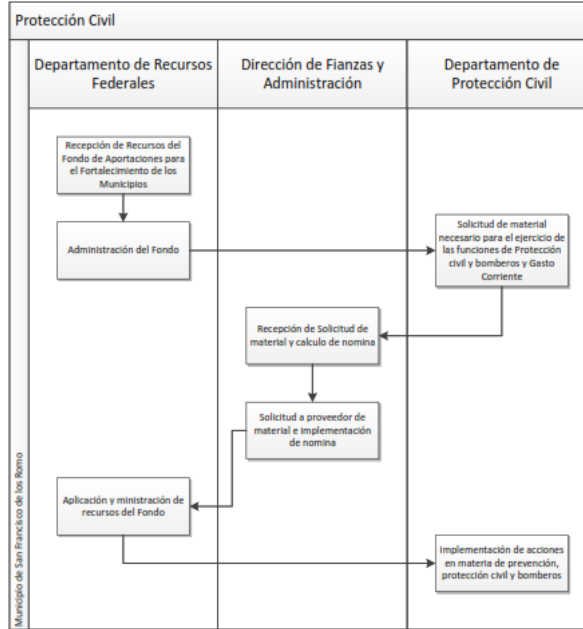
Protección Civil

Municipio de San Francisco de los Romo

Departamento de Recursos Federales

Dirección de Fianzas y Administración

Departamento de Protección Civil

Recepción de Recursos del Fondo de Aportaciones para el Fortalecimiento de los Municipios

Administración del Fondo

Solicitud de material necesario para el ejercicio de las funciones de Protección civil y bomberos y Gasto Corriente

Recepción de Solicitud de material y calculo de nomina

Solicitud a proveedor de material e implementación de nomina

Aplicación y ministración de recursos del Fondo

Implementación de acciones en materia de prevención, protección civil y bomberos